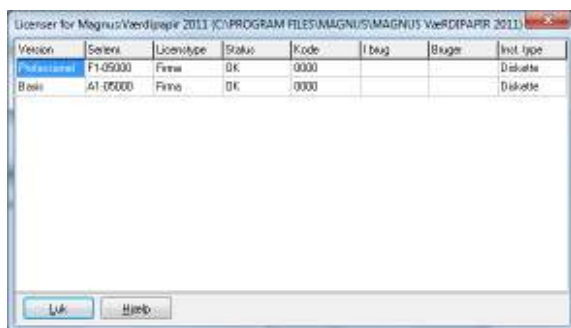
Licenser for Magnus Værdipapir 2011 (C:\PROGRAM FILES\MAGNUS\MAGNUS VæRDIPAPIR 2011)

| Version | Serienr. | Licenstype | Status | Kode | I brug | Bruger | Inst. type |
|---|---|---|---|---|---|---|---|
| Professionel | F1-05000 | Firma | OK | 0000 | | | Diskette |
| Basis | A1-05000 | Firma | OK | 0000 | | | Diskette |

Luk Hjælp